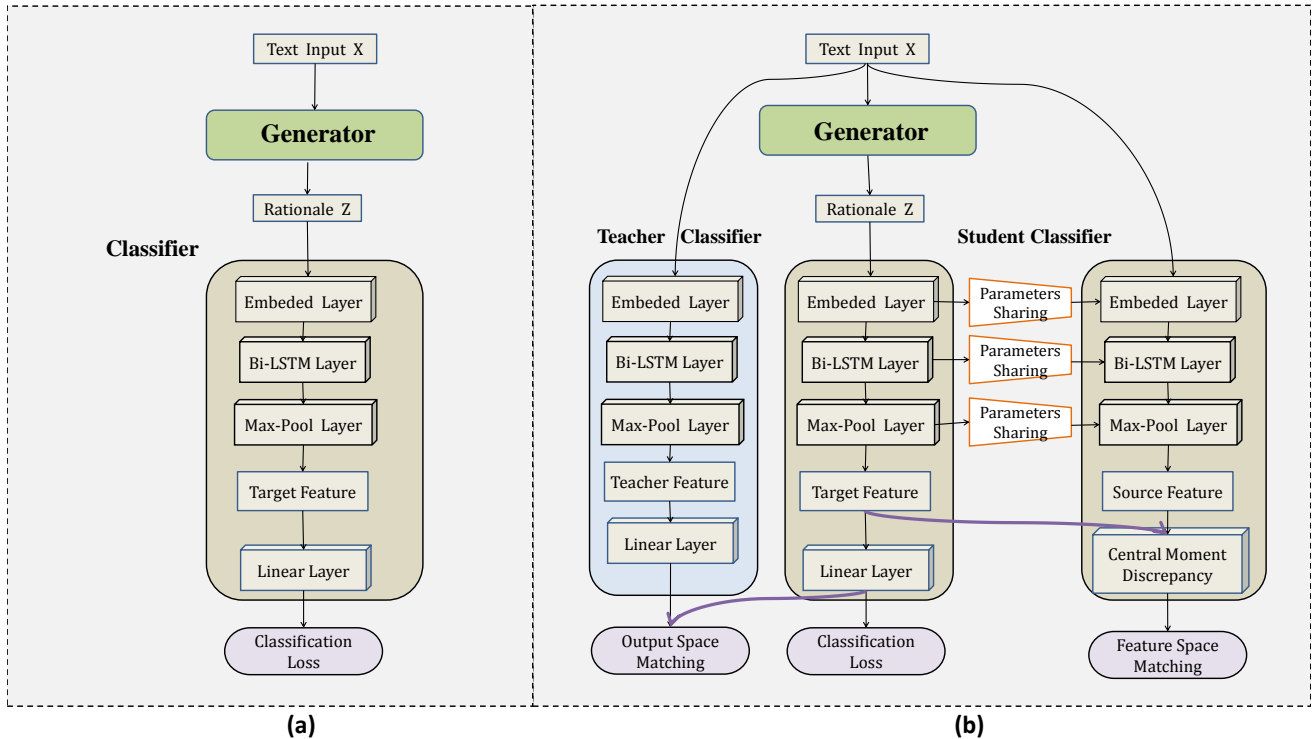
Text Input X

Generator

Rationale Z

Classifier

Embeded Layer

Bi-LSTM Layer

Max-Pool Layer

Target Feature

Linear Layer

Classification Loss

(a)

Text Input X

Generator

Rationale Z

Teacher Classifier

Embeded Layer

Bi-LSTM Layer

Max-Pool Layer

Teacher Feature

Linear Layer

Output Space Matching

Student Classifier

Embeded Layer

Bi-LSTM Layer

Max-Pool Layer

Target Feature

Linear Layer

Classification Loss

Parameters Sharing

Parameters Sharing

Parameters Sharing

Embeded Layer

Bi-LSTM Layer

Max-Pool Layer

Source Feature

Central Moment Discrepancy

Feature Space Matching

(b)